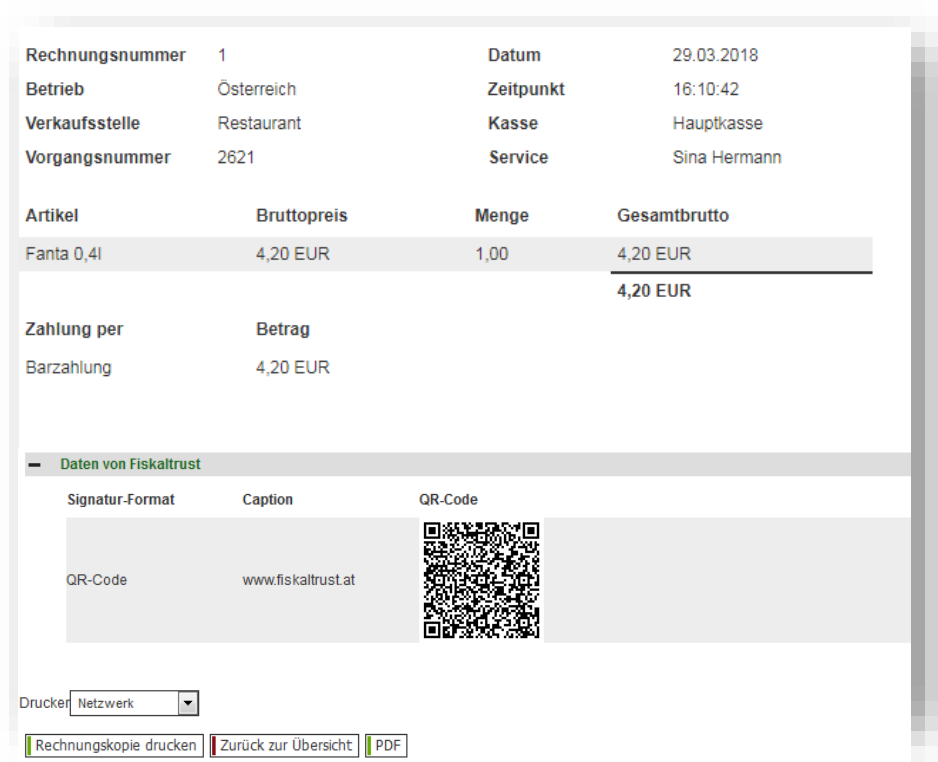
| | | | |
|---|---|---|---|
| **Rechnungsnummer** | 1 | **Datum** | 29.03.2018 |
| **Betrieb** | Österreich | **Zeitpunkt** | 16:10:42 |
| **Verkaufsstelle** | Restaurant | **Kasse** | Hauptkasse |
| **Vorgangsnummer** | 2621 | **Service** | Sina Hermann |

| **Artikel** | **Bruttopreis** | **Menge** | **Gesamtbrutto** |
|---|---|---|---|
| Fanta 0,4l | 4,20 EUR | 1,00 | 4,20 EUR |
| | | | **4,20 EUR** |

| **Zahlung per** | **Betrag** |
|---|---|
| Barzahlung | 4,20 EUR |

– Daten von Fiskaltrust

| **Signatur-Format** | **Caption** | **QR-Code** |
|---|---|---|
| QR-Code | www.fiskaltrust.at | |

Drucker Netzwerk

Rechnungskopie drucken | Zurück zur Übersicht | PDF